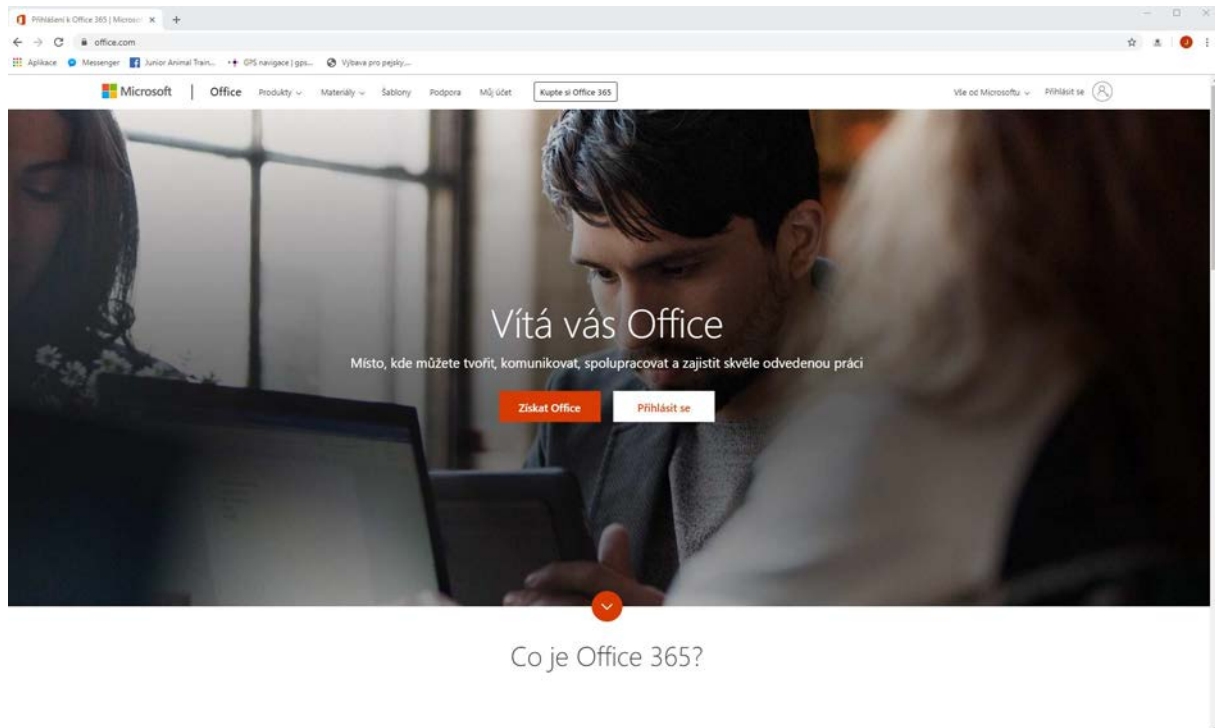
Přihlášení k Office 365 | Microso

office.com

Aplikace Messenger Junior Animal Train... GPS navigace | gps... Výbava pro pejsky...

Microsoft | Office Produkty Materiály Šablony Podpora Můj účet Kupte si Office 365

Vše od Microsoftu Přihlásit se

Vítá vás Office

Místo, kde můžete tvořit, komunikovat, spolupracovat a zajistit skvěle odvedenou práci

Získat Office Přihlásit se

Co je Office 365?